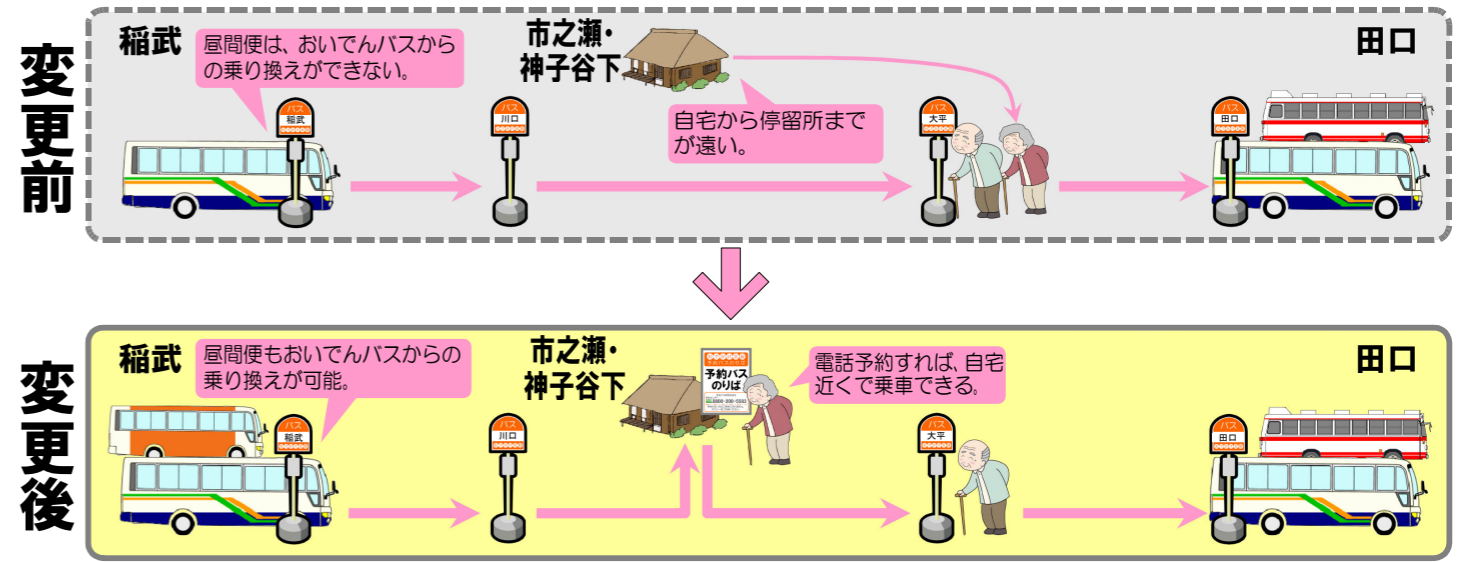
変更前

稲武

昼間便は、おいでんバスからの乗り換えができない。

バス
稲武

市之瀬・
神子谷下

バス
川口

自宅から停留所までが遠い。

バス
大平

田口

バス
田口

変更後

稲武

昼間便もおいでんバスからの乗り換えが可能。

バス
稲武

市之瀬・
神子谷下

バス
川口

予約バスのりば

電話予約すれば、自宅近くで乗車できる。

バス
大平

田口

バス
田口